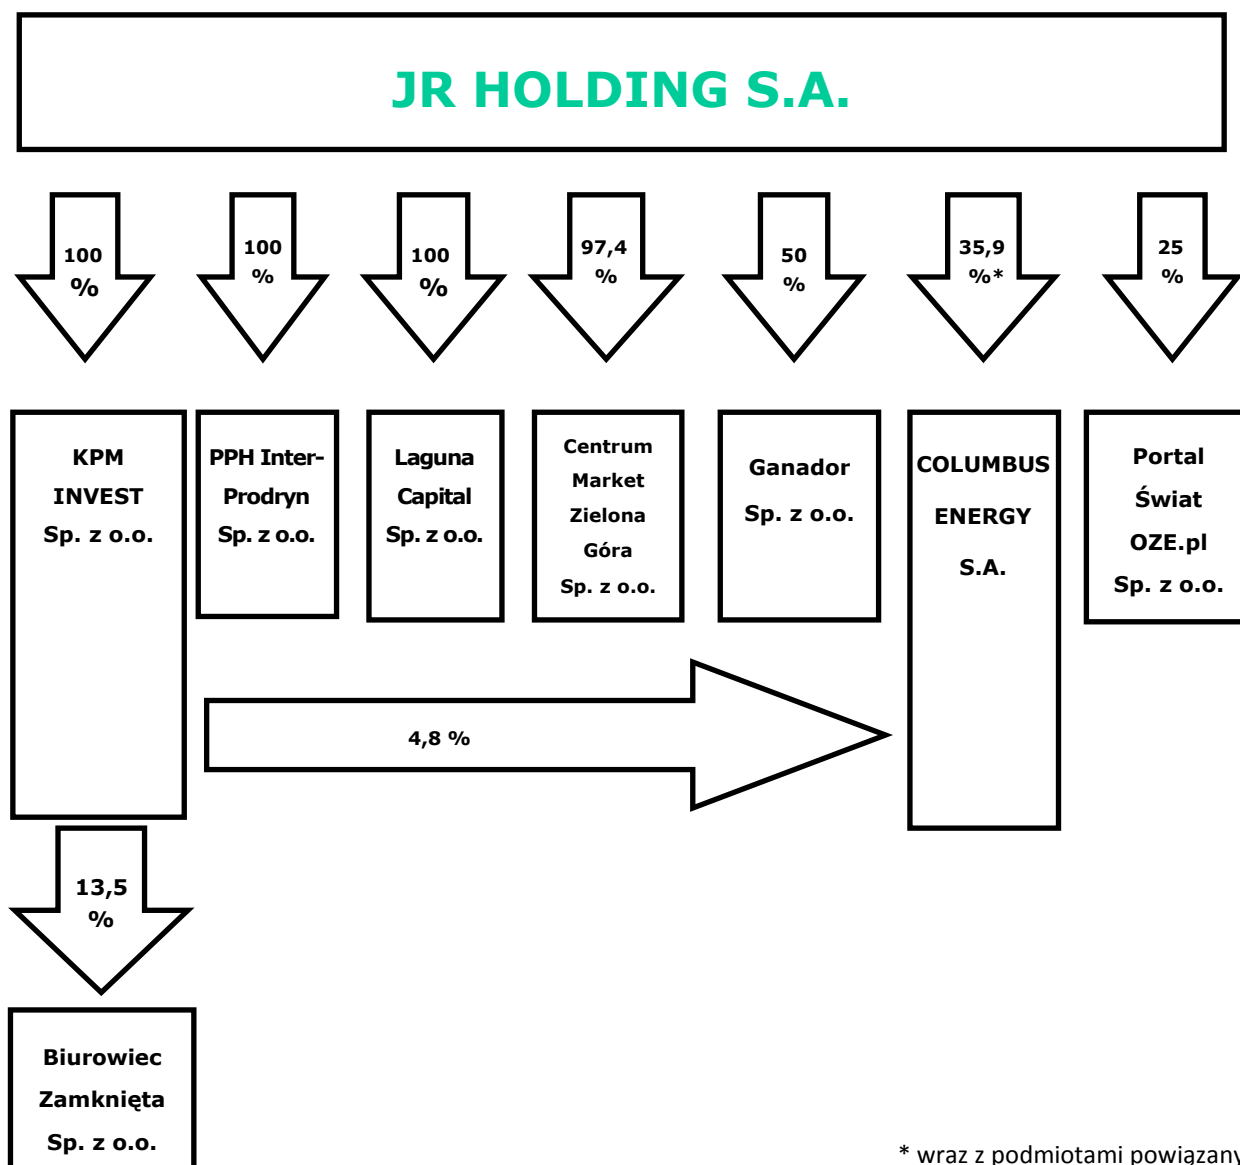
JR HOLDING S.A.

100 %

100 %

100 %

97,4 %

50 %

35,9 %*

25 %

KPM INVEST Sp. z o.o.

PPH Inter-Prodryn Sp. z o.o.

Laguna Capital Sp. z o.o.

Centrum Market Zielona Góra Sp. z o.o.

Ganador Sp. z o.o.

COLUMBUS ENERGY S.A.

Portal Świat OZE.pl Sp. z o.o.

4,8 %

13,5 %

Biurowiec Zamknięta Sp. z o.o.

* wraz z podmiotami powiązany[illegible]